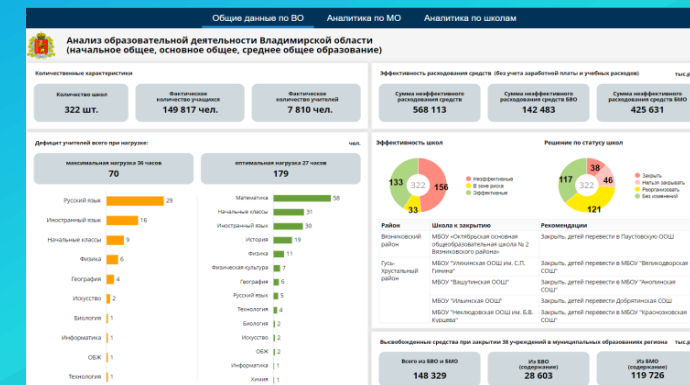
Общие данные по ВО | Аналитика по МО | Аналитика по школам

Анализ образовательной деятельности Владимирской области (начальное общее, основное общее, среднее общее образование)

Количественные характеристики

Количество школ
322 шт.

Фактическое количество учащихся
149 817 чел.

Фактическое количество учителей
7 810 чел.

Эффективность расходования средств (без учета заработной платы и учебных расходов)

тыс.р

Сумма неэффективного расходования средств
568 113

Сумма неэффективного расходования средств БВО
142 483

Сумма неэффективного расходования средств БМО
425 631

Дефицит учителей всего при нагрузке:

чел.

максимальная нагрузка 36 часов
70

оптимальная нагрузка 27 часов
179

| Предмет | Значение |
|---|---|
| Русский язык | 29 |
| Иностранный язык | 18 |
| Начальные классы | 9 |
| Физика | 6 |
| География | 4 |
| Искусство | 2 |
| Биология | 1 |
| Информатика | 1 |
| ОБЖ | 1 |
| Технология | 1 |

| Предмет | Значение |
|---|---|
| Математика | 58 |
| Начальные классы | 31 |
| Иностранный язык | 30 |
| История | 19 |
| Физика | 11 |
| Физическая-культура | 7 |
| География | 6 |
| Русский язык | 5 |
| Технология | 4 |
| Биология | 2 |
| Искусство | 2 |
| ОБЖ | 2 |
| Информатика | 1 |
| Химия | 1 |

Эффективность школ

133
322
156
33

Неэффективные
В зоне риска
Эффективные

Решение по статусу школ

38
117
322
46
121

Закрыть
Начали закрывать
Реорганизовать
Без изменений

| Район | Школа к закрытию | Рекомендации |
|---|---|---|
| Вязниковский район | МБОУ "Октябрьская основная общеобразовательная школа № 2 Вязниковского района» | Закрыть, детей перевести в Паустовскую ООШ |
| Гусь-Хрустальный район | МБОУ "Иванисовская ООШ им. С.П. Гинина" | Закрыть, детей перевести в МБОУ "Великодворская СОШ" |
| | МБОУ "Вашутинская ООШ" | Закрыть, детей перевести в МБОУ "Анопинская СОШ" |
| | МБОУ "Ильинская ООШ" | Закрыть, детей перевести Добрятинская СОШ |
| | МБОУ "Неклюдовская ООШ им. Б.В. Курцева" | Закрыть, детей перевести в МБОУ "Красноэховская СОШ" |

Высвобожденные средства при закрытии 38 учреждений в муниципальных образованиях региона

тыс.р

Всего из БВО и БМО
148 329

Из БВО (содержание)
28 603

Из БМО (содержание)
119 726